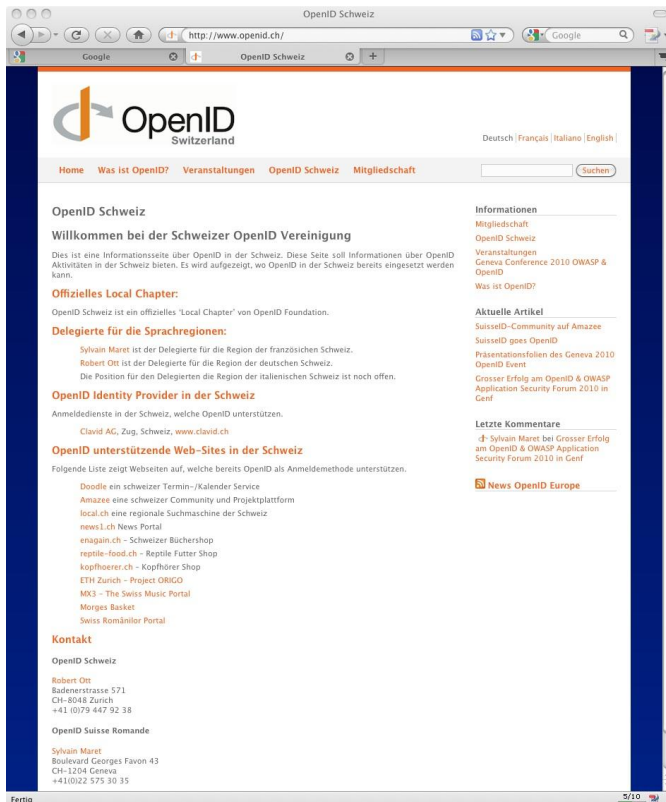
OpenID Schweiz

http://www.openid.ch/

Google

Google

OpenID Schweiz

OpenID
Switzerland

Deutsch | Français | Italiano | English

Home Was ist OpenID? Veranstaltungen OpenID Schweiz Mitgliedschaft

Suchen

OpenID Schweiz

Willkommen bei der Schweizer OpenID Vereinigung

Dies ist eine Informationsseite über OpenID in der Schweiz. Diese Seite soll Informationen über OpenID Aktivitäten in der Schweiz bieten. Es wird aufgezeigt, wo OpenID in der Schweiz bereits eingesetzt werden kann.

Offizielles Local Chapter:

OpenID Schweiz ist ein offizielles 'Local Chapter' von OpenID Foundation.

Delegierte für die Sprachregionen:

Sylvain Maret ist der Delegierte für die Region der französischen Schweiz.
Robert Ott ist der Delegierte für die Region der deutschen Schweiz.
Die Position für den Delegierten die Region der italienischen Schweiz ist noch offen.

OpenID Identity Provider in der Schweiz

Anmeldedienste in der Schweiz, welche OpenID unterstützen.

Clavid AG, Zug, Schweiz, www.clavid.ch

OpenID unterstützende Web-Sites in der Schweiz

Folgende Liste zeigt Webseiten auf, welche bereits OpenID als Anmeldemethode unterstützen.

Doodle ein schweizer Termin-/Kalender Service
Amazee eine schweizer Community und Projektplattform
local.ch eine regionale Suchmaschine der Schweiz
news1.ch News Portal
enagain.ch - Schweizer Büchershop
reptile-food.ch - Reptile Futter Shop
kopfhoerer.ch - Kopfhörer Shop
ETH Zurich - Project ORIGO
MX3 - The Swiss Music Portal
Morges Basket
Swiss Românilor Portal

Kontakt

OpenID Schweiz

Robert Ott
Badenerstrasse 571
CH-8048 Zurich
+41 (0)79 447 92 38

OpenID Suisse Romande

Sylvain Maret
Boulevard Georges Favon 43
CH-1204 Geneva
+41(0)22 575 30 35

Informationen
Mitgliedschaft
OpenID Schweiz
Veranstaltungen
Geneva Conference 2010 OWASP & OpenID
Was ist OpenID?

Aktuelle Artikel
SuisseID-Community auf Amazee
SuisseID goes OpenID
Präsentationsfolien des Geneva 2010 OpenID Event
Grosser Erfolg am OpenID & OWASP Application Security Forum 2010 in Genf

Letzte Kommentare
Sylvain Maret bei Grosser Erfolg am OpenID & OWASP Application Security Forum 2010 in Genf

News OpenID Europe

Fertig

5/10